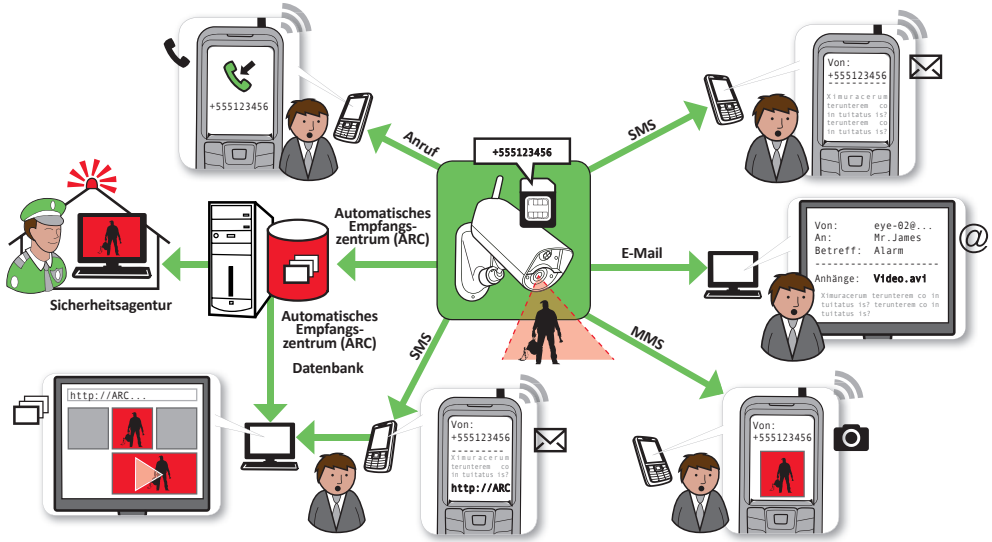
+555123456

Anruf

+555123456

SMS

Von:
+555123456
Ximuracerum terunterem co in tuitatus is? teruntere­m co in tuitatus is?

Automatisches Empfangs-zentrum (ARC)

E-Mail

Von: eye-02@...
An: Mr.James
Betreff: Alarm
Anhänge: Video.avi
Ximuracerum terunterem co in tuitatus is? terunterem co in tuitatus is?

Sicherheitsagentur

Automatisches Empfangs-zentrum (ARC)

Datenbank

SMS

MMS

http://ARC...

Von:
+555123456
Ximuracerum terunterem co in tuitatus is?
http://ARC

Von:
+555123456